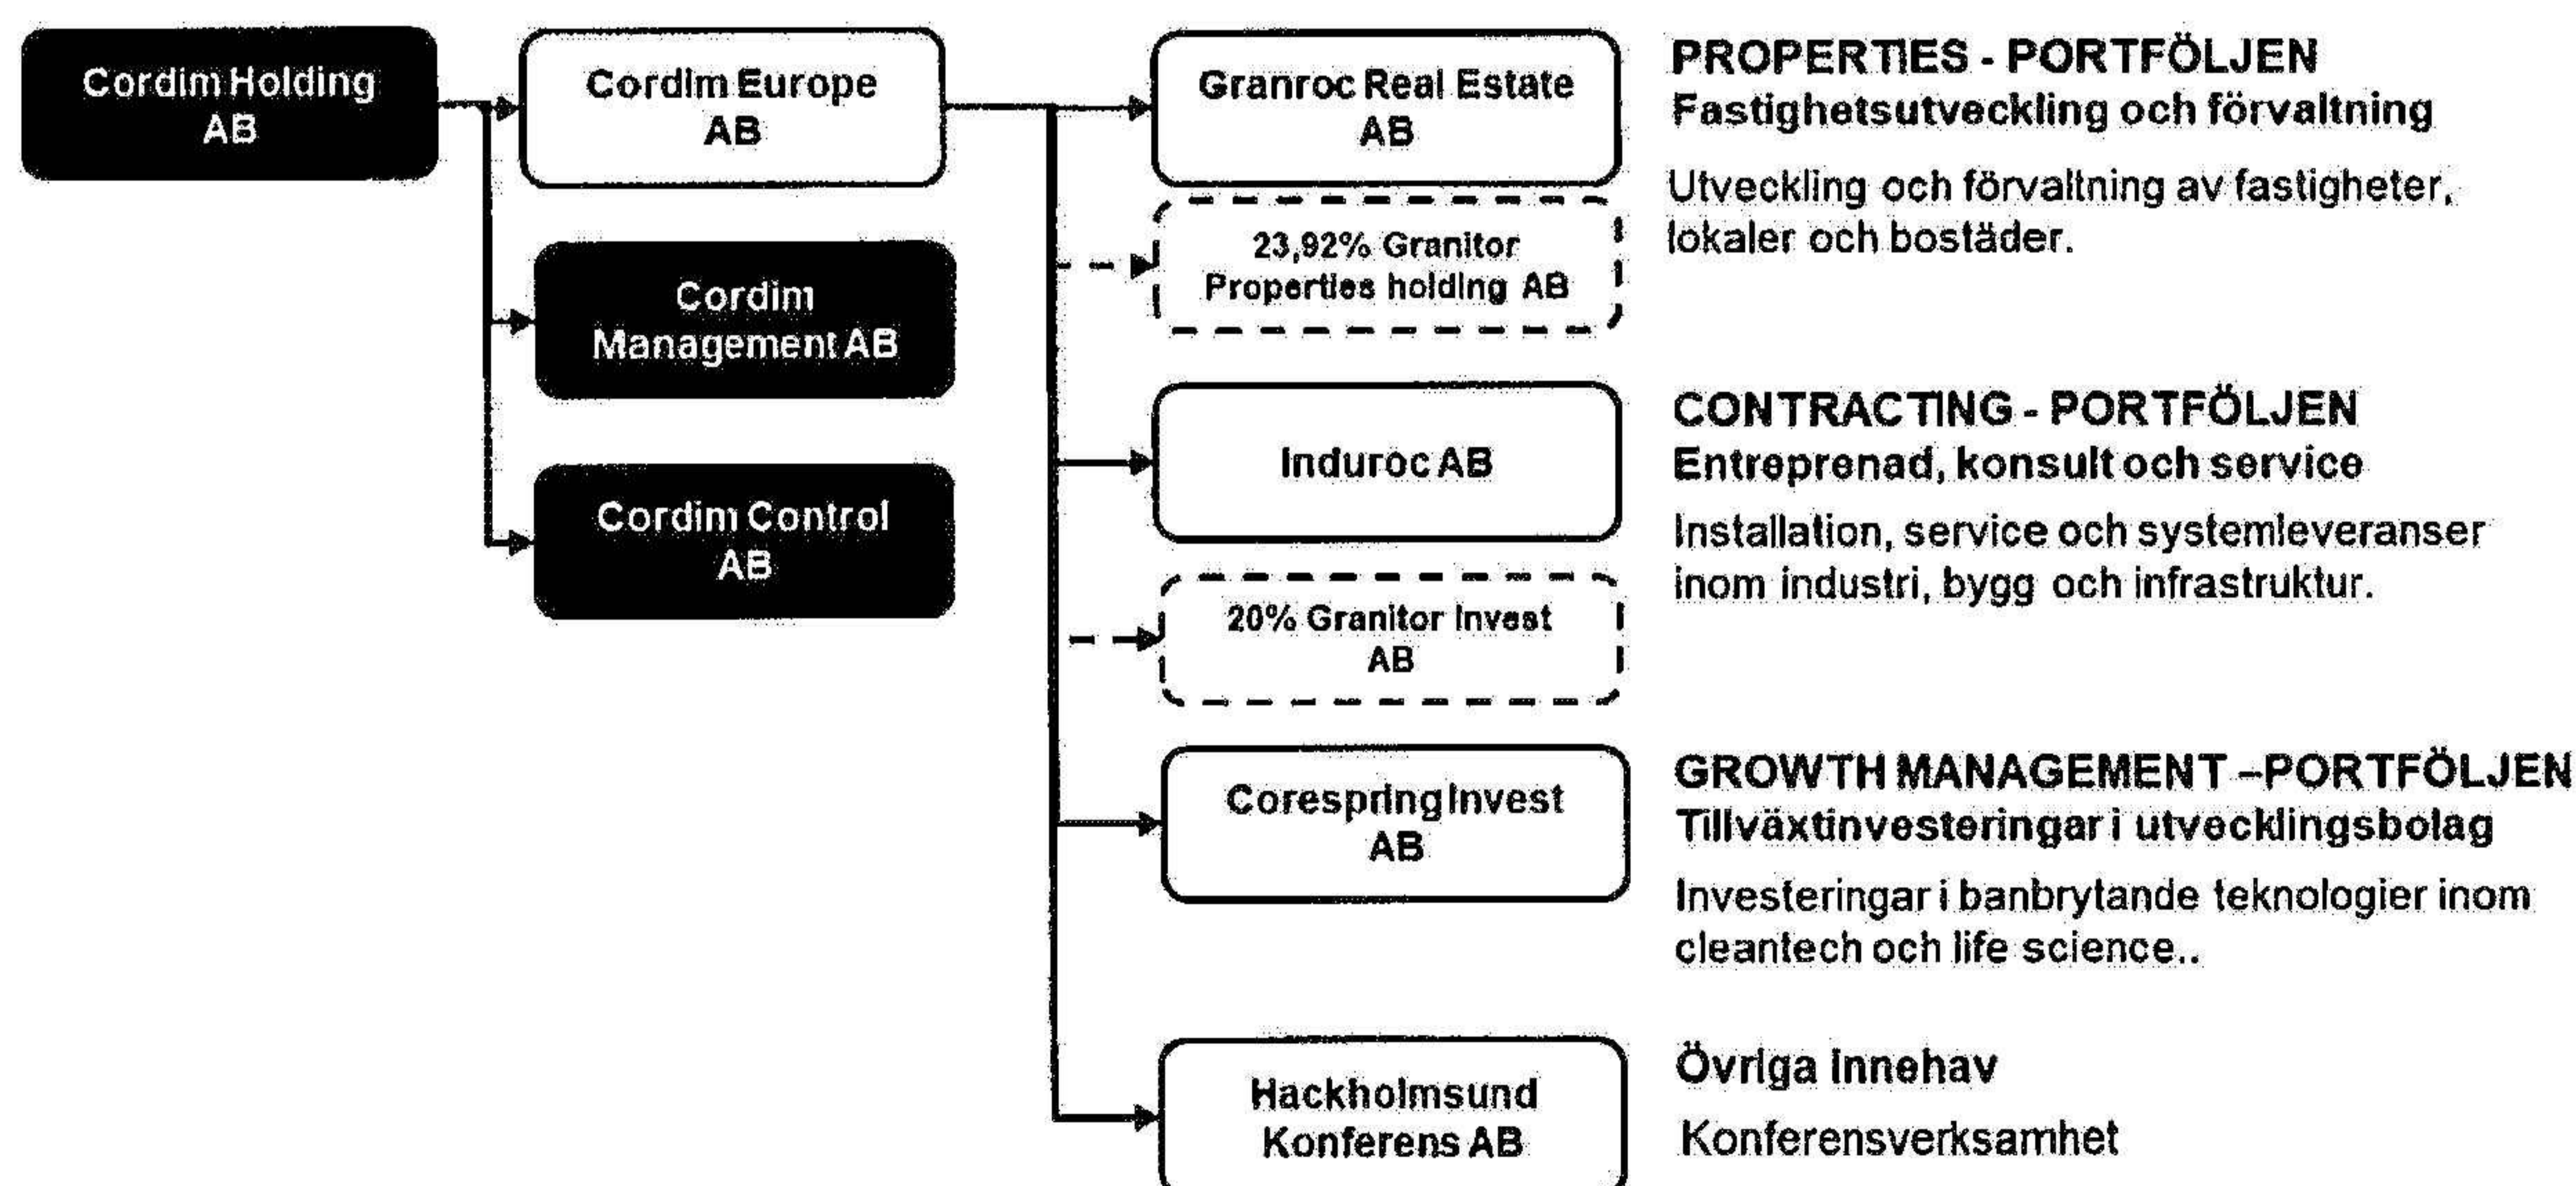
Cordim Holding AB

Cordim Europe AB

Cordim Management AB

Cordim Control AB

Granroc Real Estate AB

23,92% Granitor Properties holding AB

Induroc AB

20% Granitor Invest AB

Corespring Invest AB

Hackholmsund Konferens AB

PROPERTIES - PORTFÖLJEN
Fastighetsutveckling och förvaltning

Utveckling och förvaltning av fastigheter, lokaler och bostäder.

CONTRACTING - PORTFÖLJEN
Entreprenad, konsult och service

Installation, service och systemleveranser inom industri, bygg och infrastruktur.

GROWTH MANAGEMENT –PORTFÖLJEN
Tillväxtinvesteringar i utvecklingsbolag

Investeringar i banbrytande teknologier inom cleantech och life science..

Övriga innehav

Konferensverksamhet